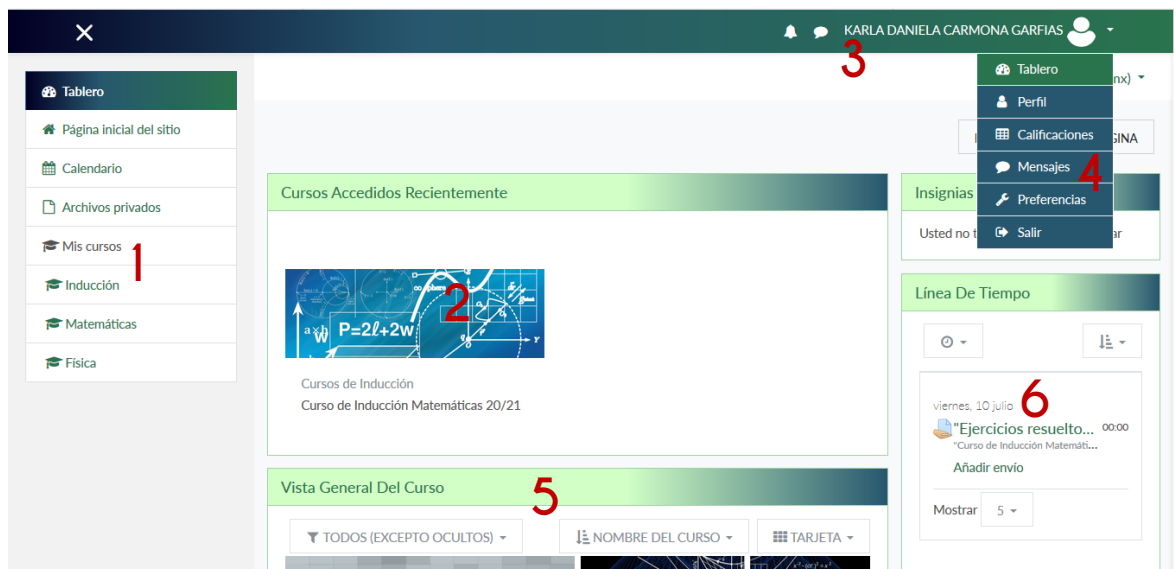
KARLA DANIELA CARMONA GARFIAS

3

Tablero
Perfil
Calificaciones
Mensajes
Preferencias
Salir

4

nx)

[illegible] GINA

Tablero
Página inicial del sitio
Calendario
Archivos privados
Mis cursos
Inducción
Matemáticas
Fisica

1

Cursos Accedidos Recientemente

P=2ℓ+2w

2

Cursos de Inducción
Curso de Inducción Matemáticas 20/21

Insignias

Usted no t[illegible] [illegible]ar

Línea De Tiempo

viernes, 10 julio

6

"Ejercicios resuelto... 00:00
"Curso de Inducción Matemát...
Añadir envío

Mostrar 5

Vista General Del Curso

5

TODOS (EXCEPTO OCULTOS)
NOMBRE DEL CURSO
TARJETA